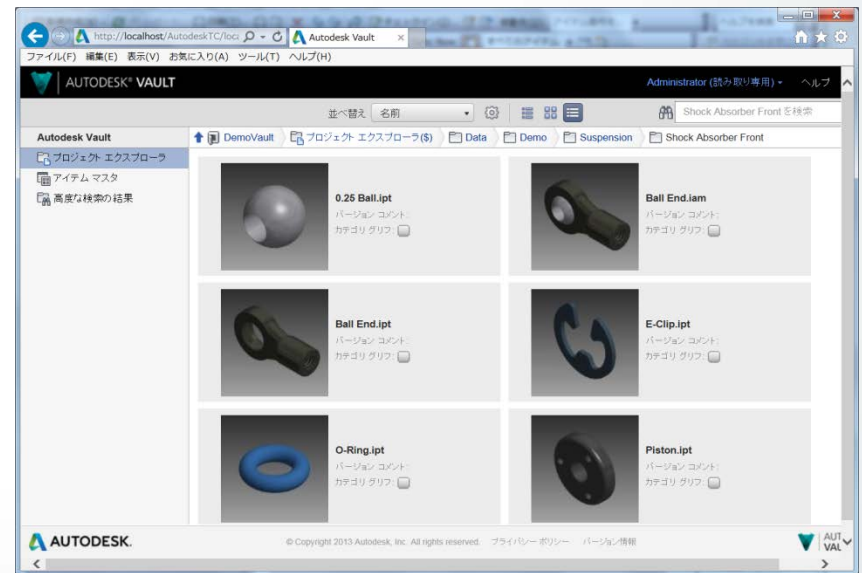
http://localhost/AutodeskTC/loca
Autodesk Vault
ファイル(F) 編集(E) 表示(V) お気に入り(A) ツール(T) ヘルプ(H)

AUTODESK® VAULT
Administrator (読み取り専用) ▾ ヘルプ

並べ替え 名前
Shock Absorber Front を検索

Autodesk Vault
DemoVault
プロジェクト エクスプローラ($)
Data
Demo
Suspension
Shock Absorber Front

プロジェクト エクスプローラ
アイテム マスタ
高度な検索の結果

0.25 Ball.ipt
バージョン コメント:
カテゴリ グリフ:

Ball End.iam
バージョン コメント:
カテゴリ グリフ:

Ball End.ipt
バージョン コメント:
カテゴリ グリフ:

E-Clip.ipt
バージョン コメント:
カテゴリ グリフ:

O-Ring.ipt
バージョン コメント:
カテゴリ グリフ:

Piston.ipt
バージョン コメント:
カテゴリ グリフ:

AUTODESK.
© Copyright 2013 Autodesk, Inc. All rights reserved. プライバシー ポリシー バージョン情報
AUT VAU